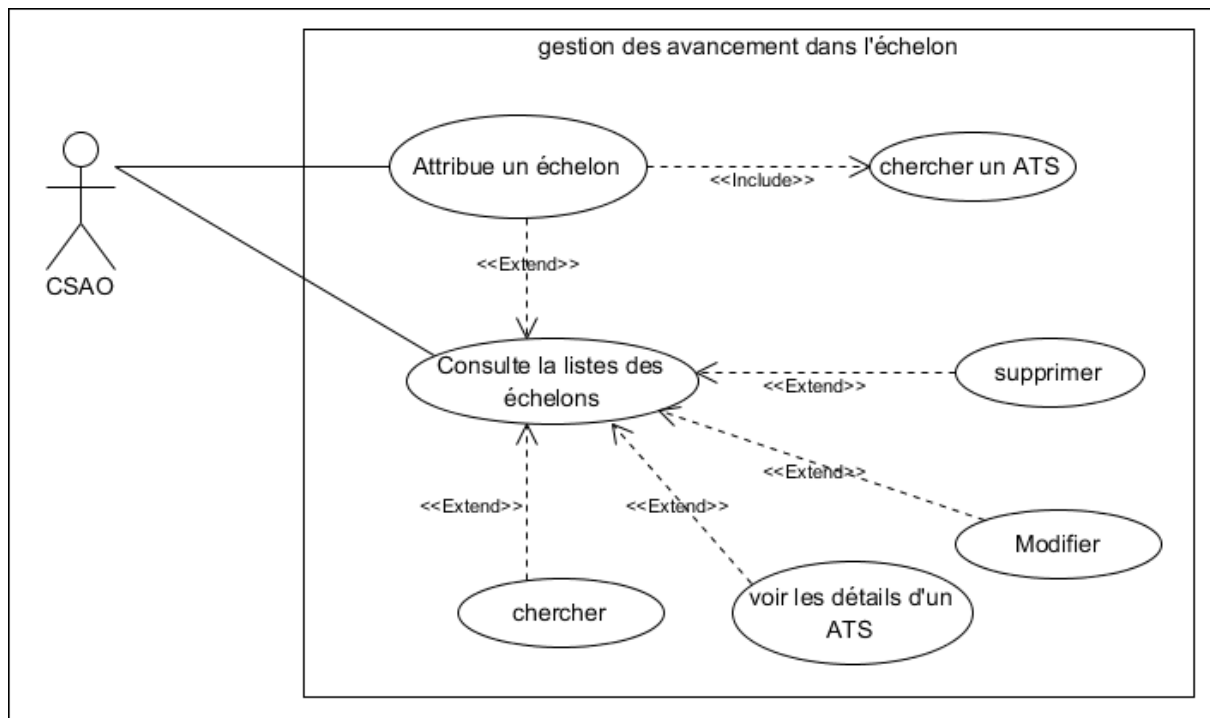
gestion des avancement dans l'échelon

CSAO

Attribue un échelon

<<Include>>

chercher un ATS

<<Extend>>

Consulte la listes des échelons

<<Extend>>

supprimer

<<Extend>>

Modifier

<<Extend>>

<<Extend>>

chercher

voir les détails d'un ATS